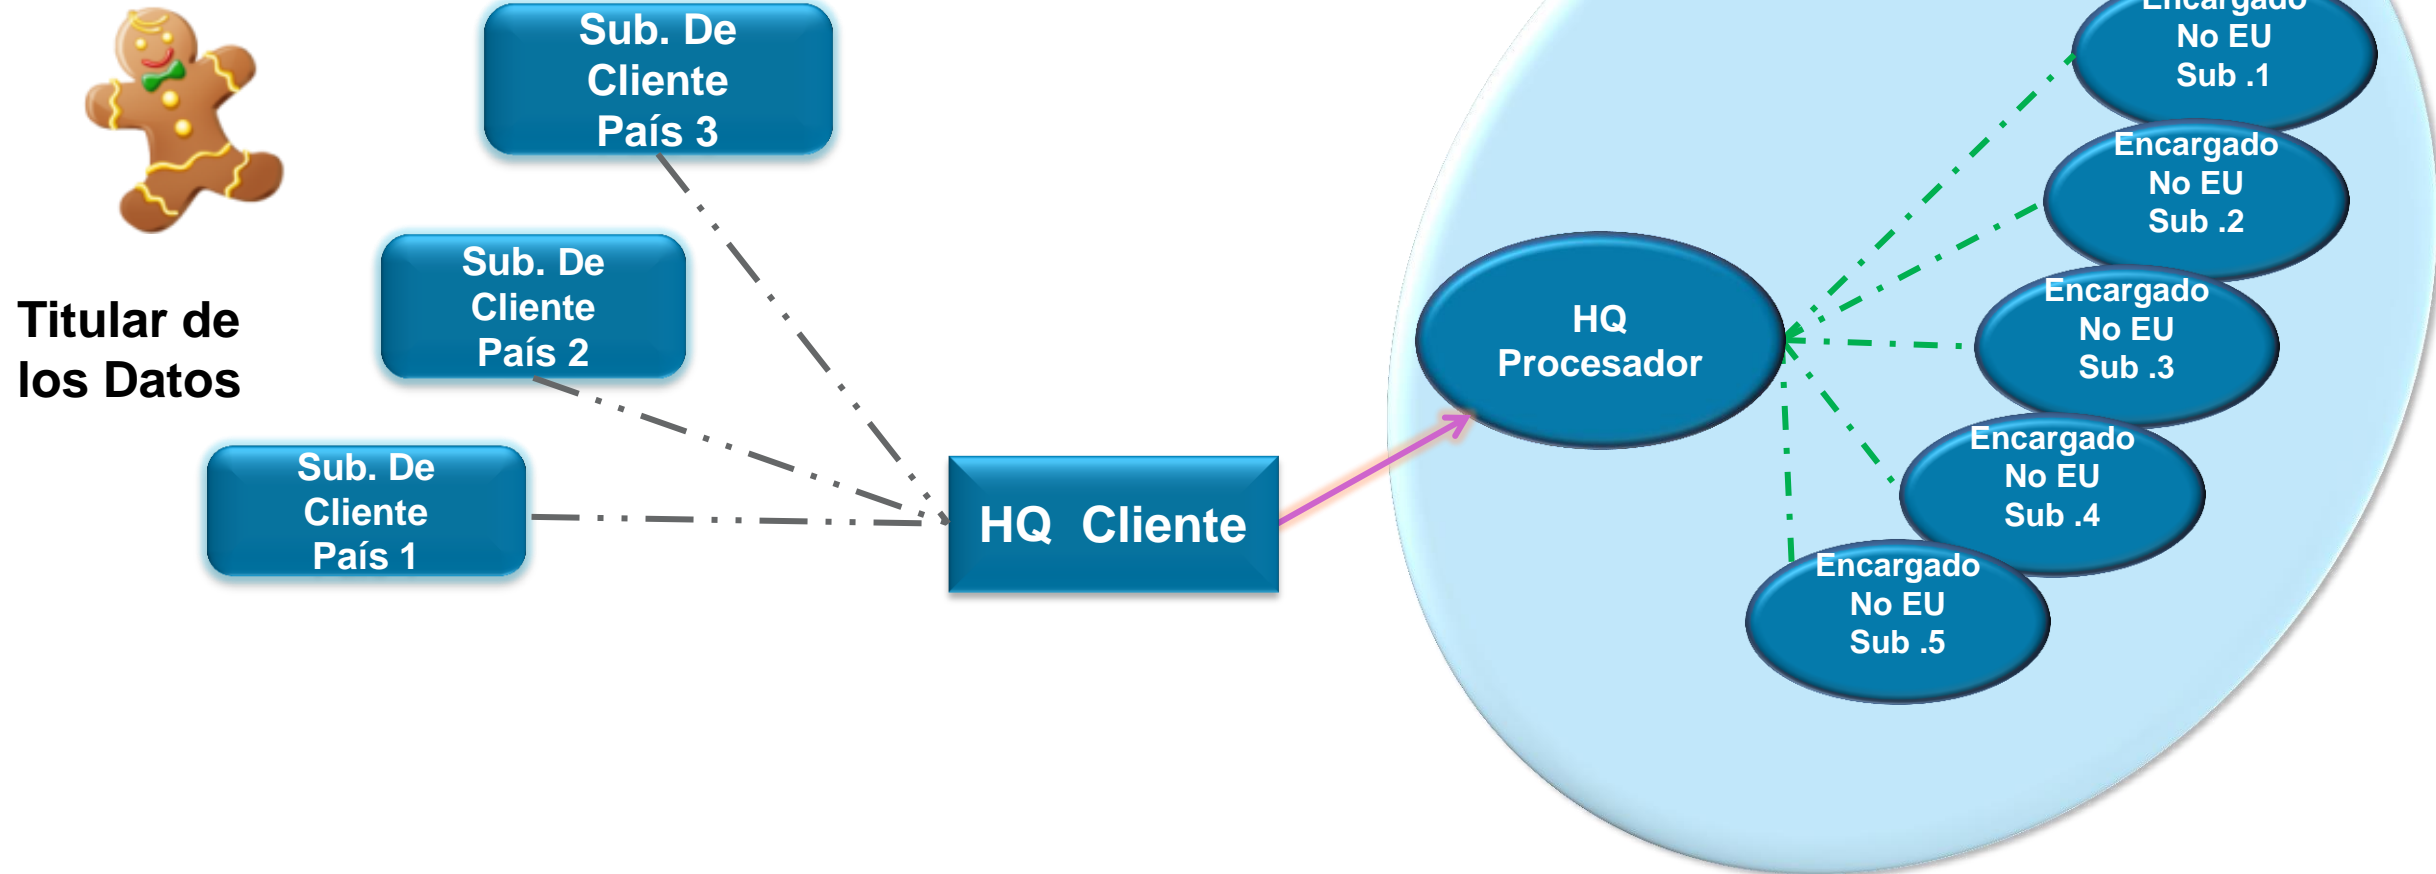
Titular de los Datos

Sub. De Cliente País 3

Sub. De Cliente País 2

Sub. De Cliente País 1

HQ Cliente

HQ Procesador

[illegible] No EU Sub .1

Encargado No EU Sub .2

Encargado No EU Sub .3

Encargado No EU Sub .4

Encargado No EU Sub .5